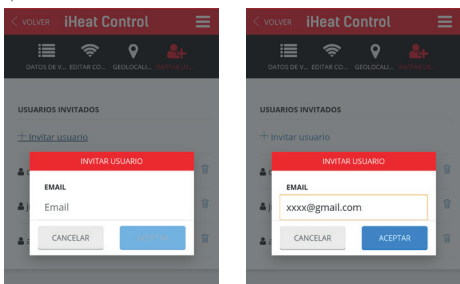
< VOLVER iHeat Control

DATOS DE V... EDITAR CO... GEOLOCALI... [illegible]

USUARIOS INVITADOS

+ Invitar usuario

INVITAR USUARIO

EMAIL

Email

CANCELAR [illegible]

< VOLVER iHeat Control

DATOS DE V... EDITAR CO... GEOLOCALI... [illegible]

USUARIOS INVITADOS

+ Invitar usuario

INVITAR USUARIO

EMAIL

xxxx@gmail.com

CANCELAR ACEPTAR